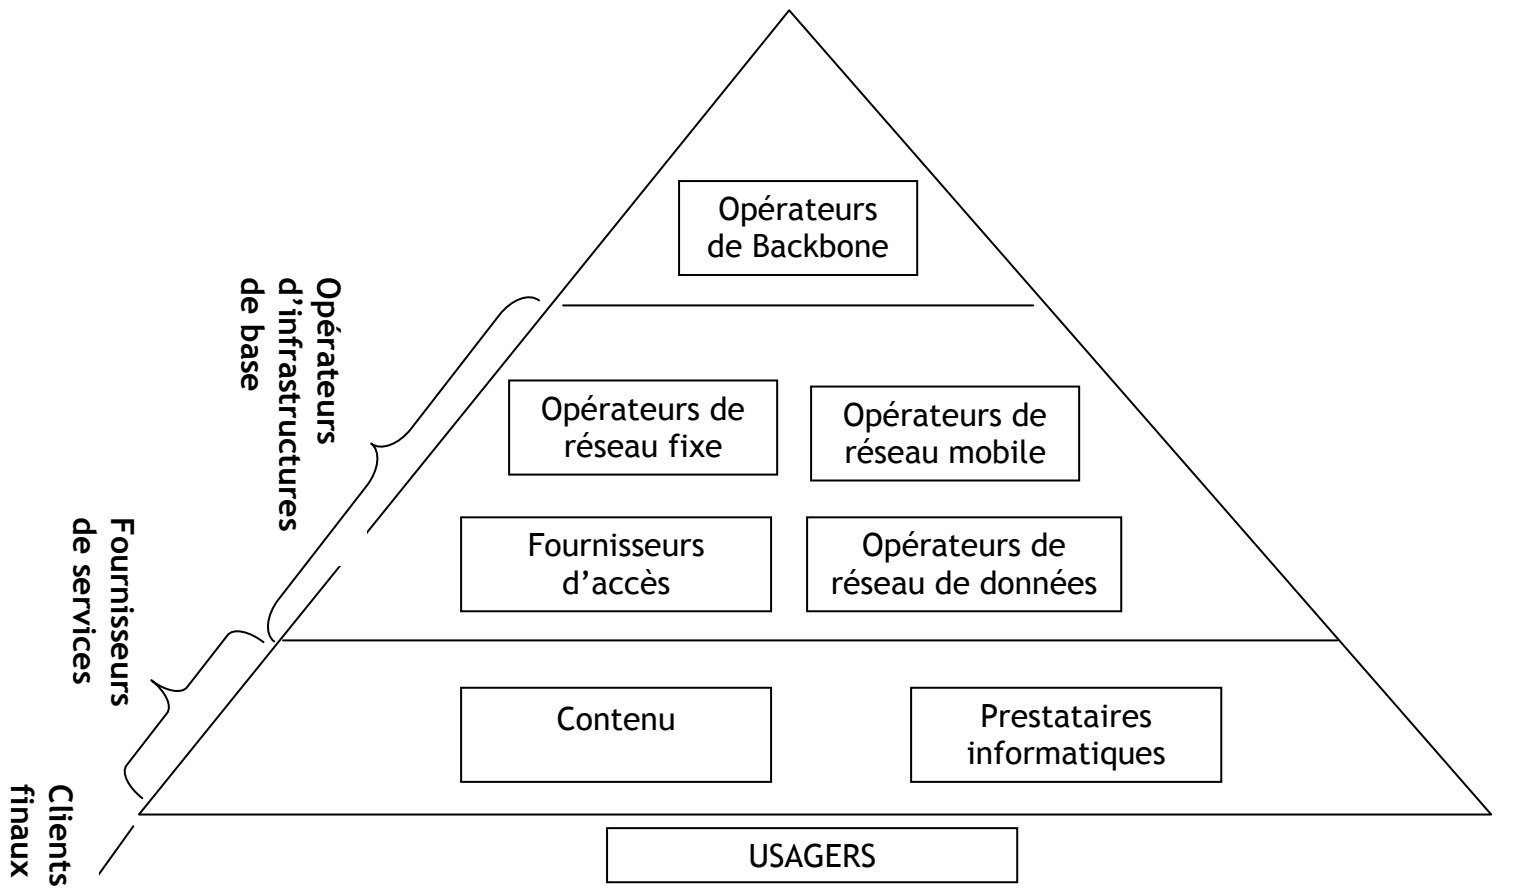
Opérateurs de Backbone

Opérateurs d'infrastructures de base

Opérateurs de réseau fixe

Opérateurs de réseau mobile

Fournisseurs d'accès

Opérateurs de réseau de données

Fournisseurs de services

Contenu

Prestataires informatiques

Clients finaux

USAGERS